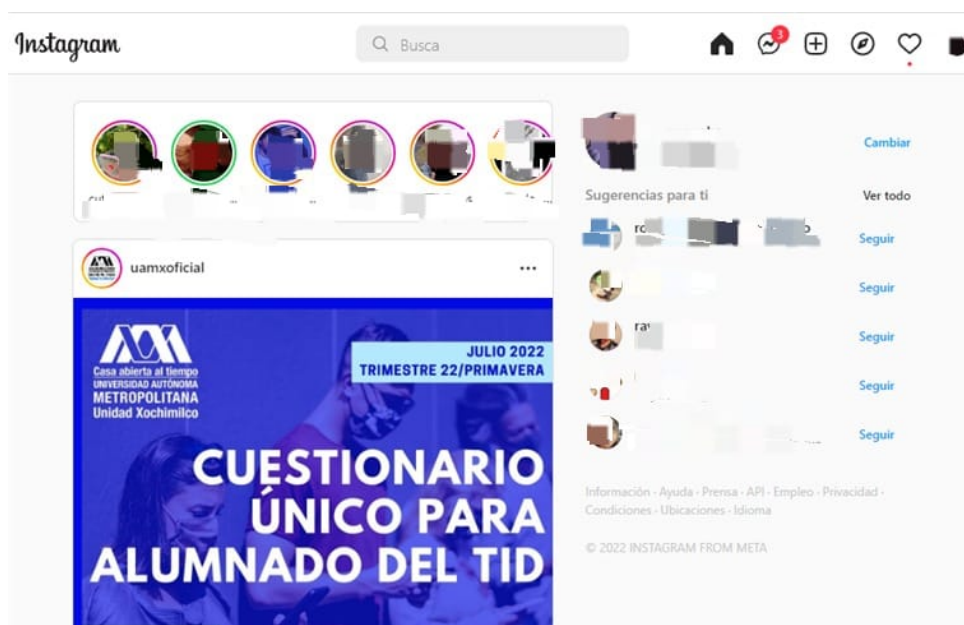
Instagram

Busca

3

uamxoficial

Casa abierta al tiempo
UNIVERSIDAD AUTÓNOMA
METROPOLITANA
Unidad Xochimilco

JULIO 2022
TRIMESTRE 22/PRIMAVERA

CUESTIONARIO ÚNICO PARA ALUMNADO DEL TID

Cambiar

Sugerencias para ti

Ver todo

Seguir

Seguir

Seguir

Seguir

Seguir

Información · Ayuda · Prensa · API · Empleo · Privacidad · Condiciones · Ubicaciones · Idioma

© 2022 INSTAGRAM FROM META